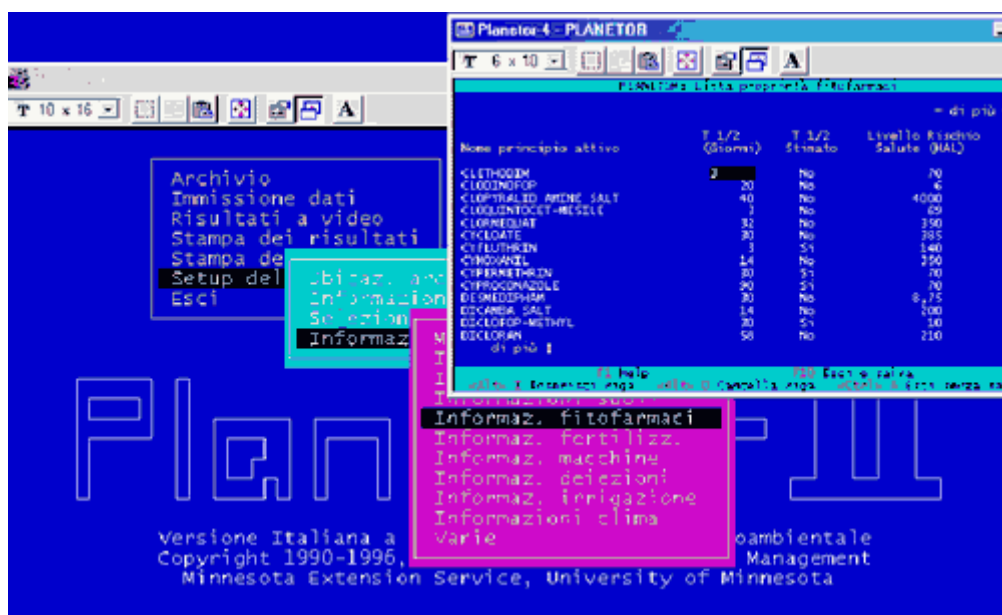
Planetor-4 - PLANETOR

T 6 x 10

T 10 x 16

PLANETOR - Lista proprietà fitofarmaci

↓ di più

| Nome principio attivo | T 1/2 (Giorni) | T 1/2 Stimato | Livello Rischio Salute (HAL) |
|---|---|---|---|
| CLETHODIM | 3 | No | 70 |
| CLODINOFOP | 20 | No | 6 |
| CLOPYRALID AMINE SALT | 40 | No | 4000 |
| CLOQUINTOCET-MEXILE | 1 | No | 69 |
| CLORMEQUAT | 32 | No | 390 |
| CYCLOATE | 30 | No | 385 |
| CYFLUTHRIN | 3 | Si | 140 |
| CYMOXANIL | 14 | No | 350 |
| CYPERMETHRIN | 30 | Si | 70 |
| CYPROCONAZOLE | 90 | Si | 70 |
| DESMEDIPHAM | 30 | No | 8,75 |
| DICAMBA SALT | 14 | No | 200 |
| DICLOFOP-METHYL | 30 | Si | 10 |
| DICLORAN | 58 | No | 210 |

di più ↓

F1 Help F10 Esci e salva
<Alt> I Inserisci riga <Alt> D Cancella riga <Ctrl> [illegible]

Archivio
Immissione dati
Risultati a video
Stampa dei risultati
Stampa de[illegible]
Setup del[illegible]
Esci

Ubicaz. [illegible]
Informazio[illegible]
Selezion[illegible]
Informaz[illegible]

M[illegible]
I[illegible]
I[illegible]
Informazioni suoli
Informaz. fitofarmaci
Informaz. fertilizz.
Informaz. macchine
Informaz. deiezioni
Informaz. irrigazione
Informazioni clima
Varie

Plan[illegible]

Versione Italiana a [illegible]oambientale
Copyright 1990-1996, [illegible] Management
Minnesota Extension Service, University of Minnesota